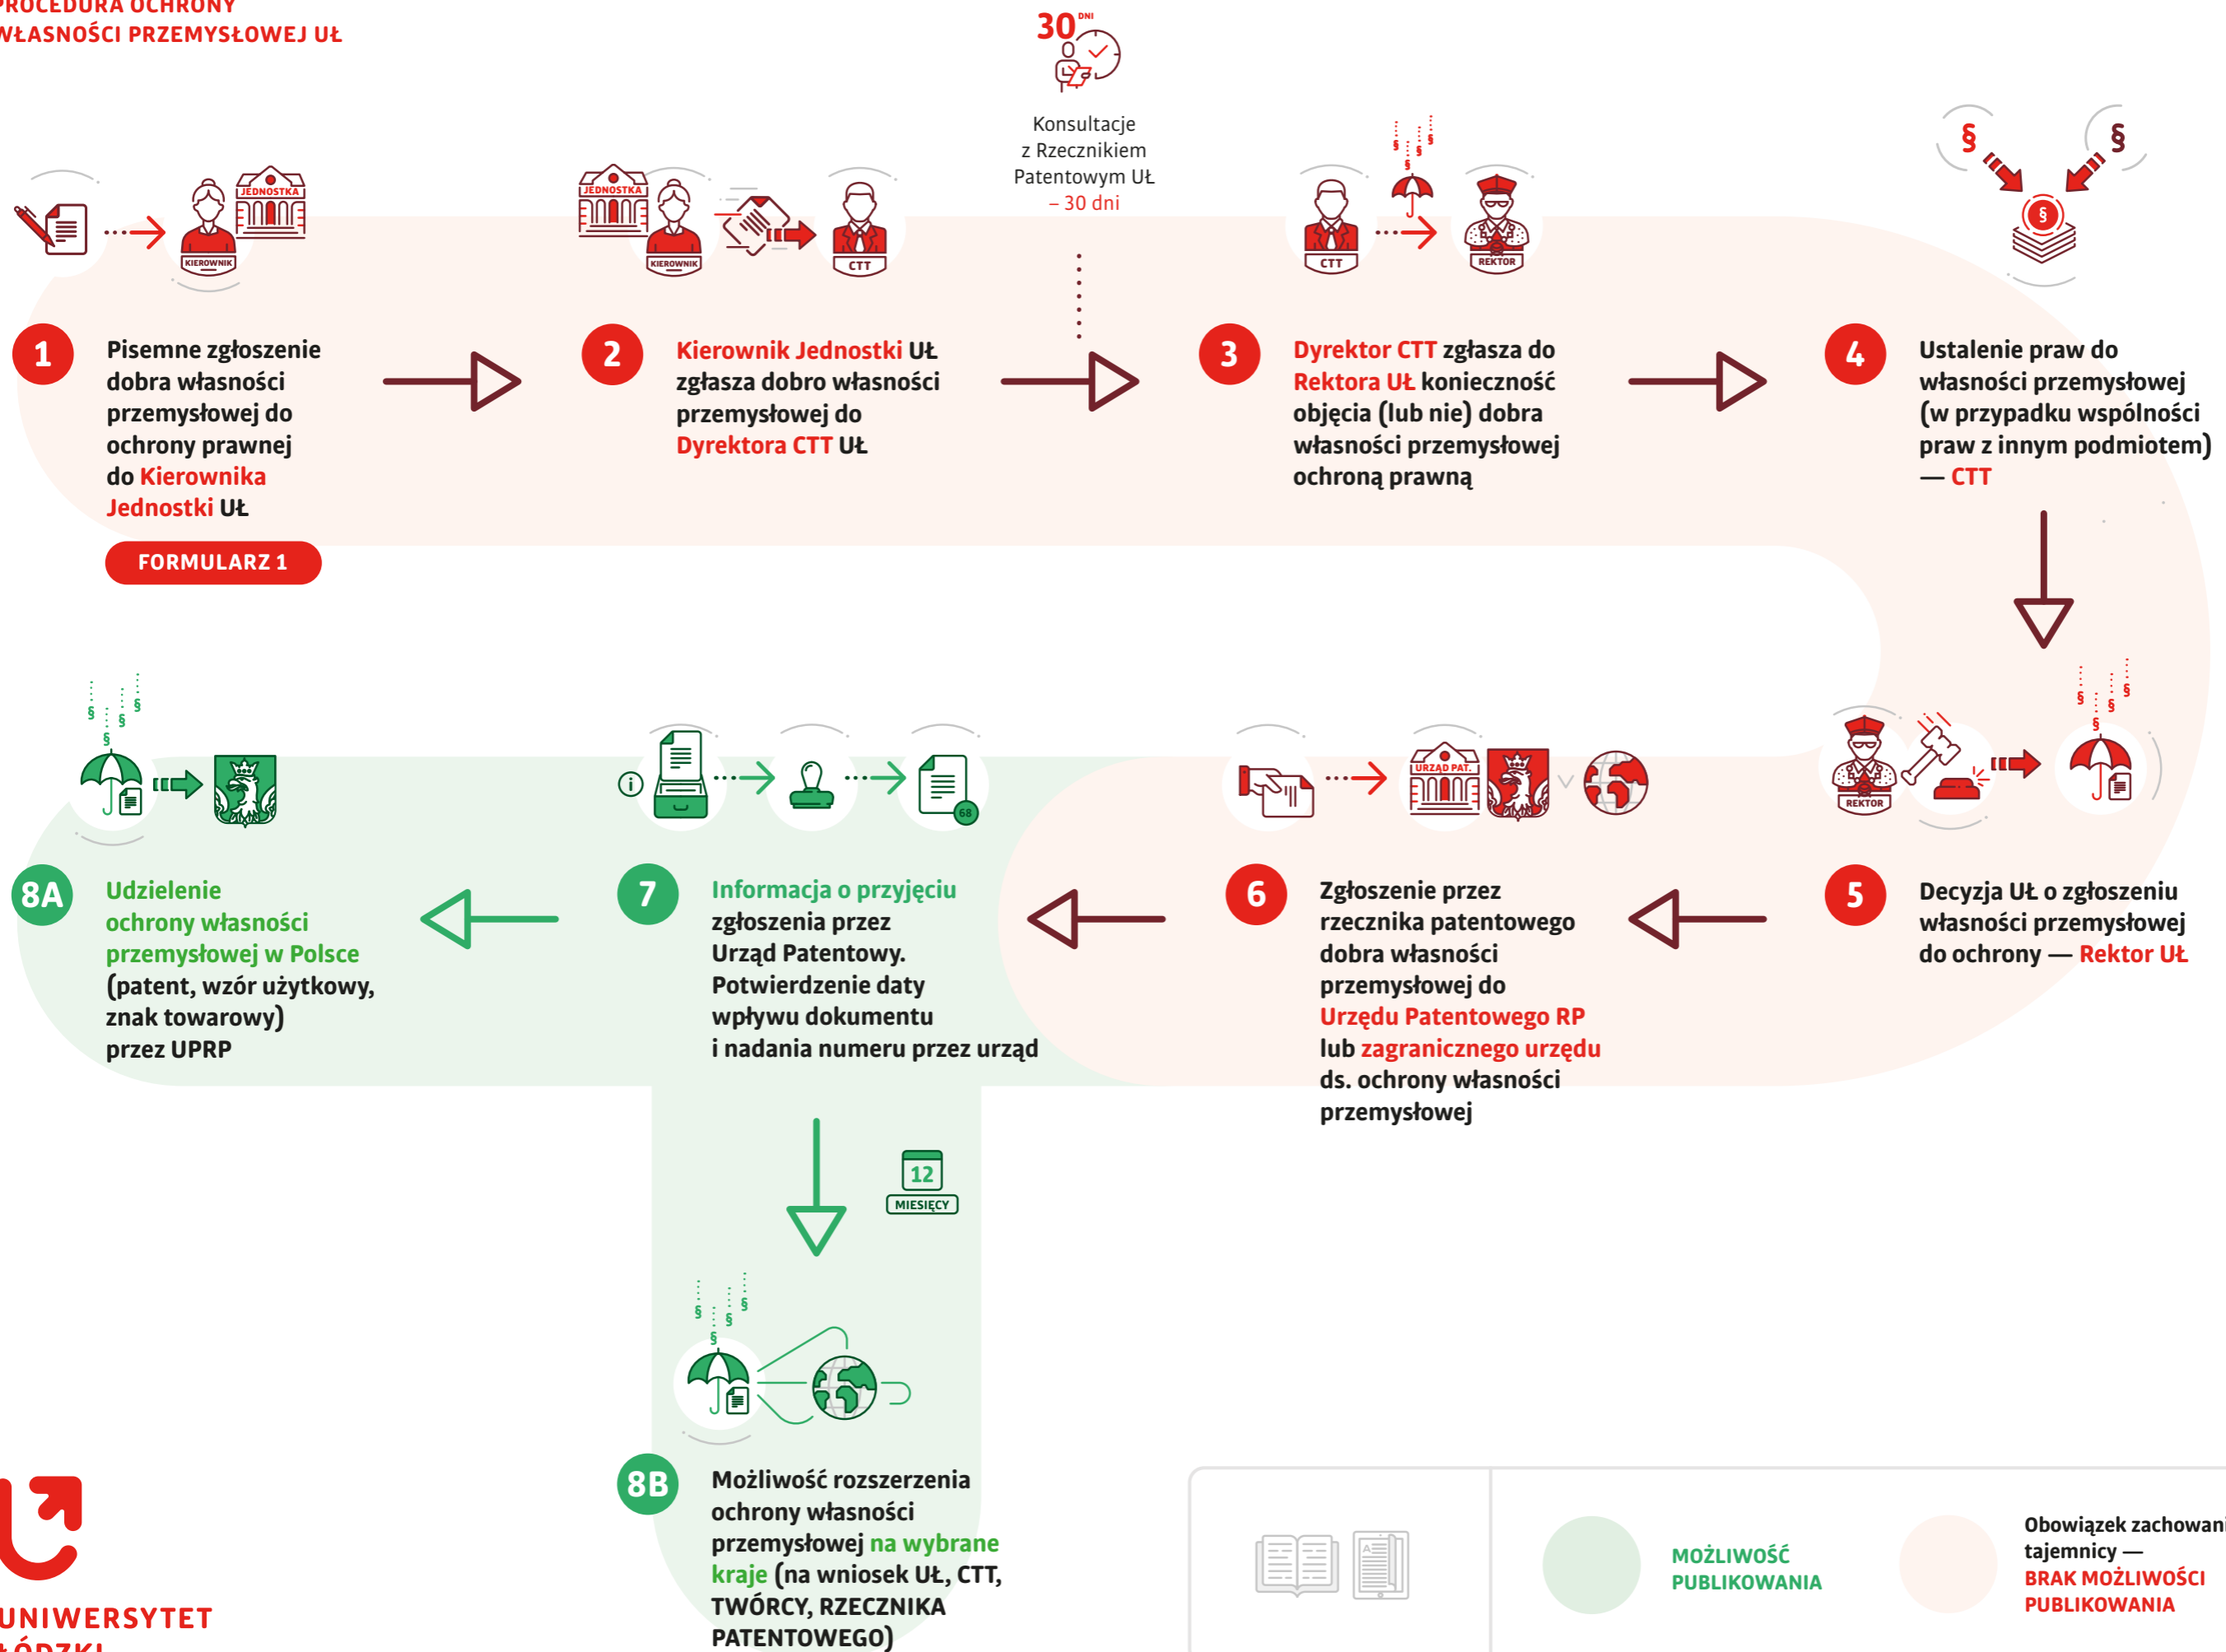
PROCEDURA OCHRONY
WŁASNOŚCI PRZEMYSŁOWEJ UŁ

30 DNI

Konsultacje z Rzecznikiem Patentowym UŁ – 30 dni

JEDNOSTKA
KIEROWNIK

1
Pisemne zgłoszenie dobra własności przemysłowej do ochrony prawnej do Kierownika Jednostki UŁ

FORMULARZ 1

JEDNOSTKA
KIEROWNIK
CTT

2
Kierownik Jednostki UŁ zgłasza dobro własności przemysłowej do Dyrektora CTT UŁ

CTT
REKTOR

3
Dyrektor CTT zgłasza do Rektora UŁ konieczność objęcia (lub nie) dobra własności przemysłowej ochroną prawną

§
§
§

4
Ustalenie praw do własności przemysłowej (w przypadku wspólności praw z innym podmiotem) — CTT

REKTOR

5
Decyzja UŁ o zgłoszeniu własności przemysłowej do ochrony — Rektor UŁ

URZĄD PAT.

6
Zgłoszenie przez rzecznika patentowego dobra własności przemysłowej do Urzędu Patentowego RP lub zagranicznego urzędu ds. ochrony własności przemysłowej

68

7
Informacja o przyjęciu zgłoszenia przez Urząd Patentowy. Potwierdzenie daty wpływu dokumentu i nadania numeru przez urząd

8A
Udzielenie ochrony własności przemysłowej w Polsce (patent, wzór użytkowy, znak towarowy) przez UPRP

12
MIESIĘCY

8B
Możliwość rozszerzenia ochrony własności przemysłowej na wybrane kraje (na wniosek UŁ, CTT, TWÓRCY, RZECZNIKA PATENTOWEGO)

UNIWERSYTET
ŁÓDZKI

MOŻLIWOŚĆ PUBLIKOWANIA

Obowiązek zachowani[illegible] tajemnicy — BRAK MOŻLIWOŚCI PUBLIKOWANIA